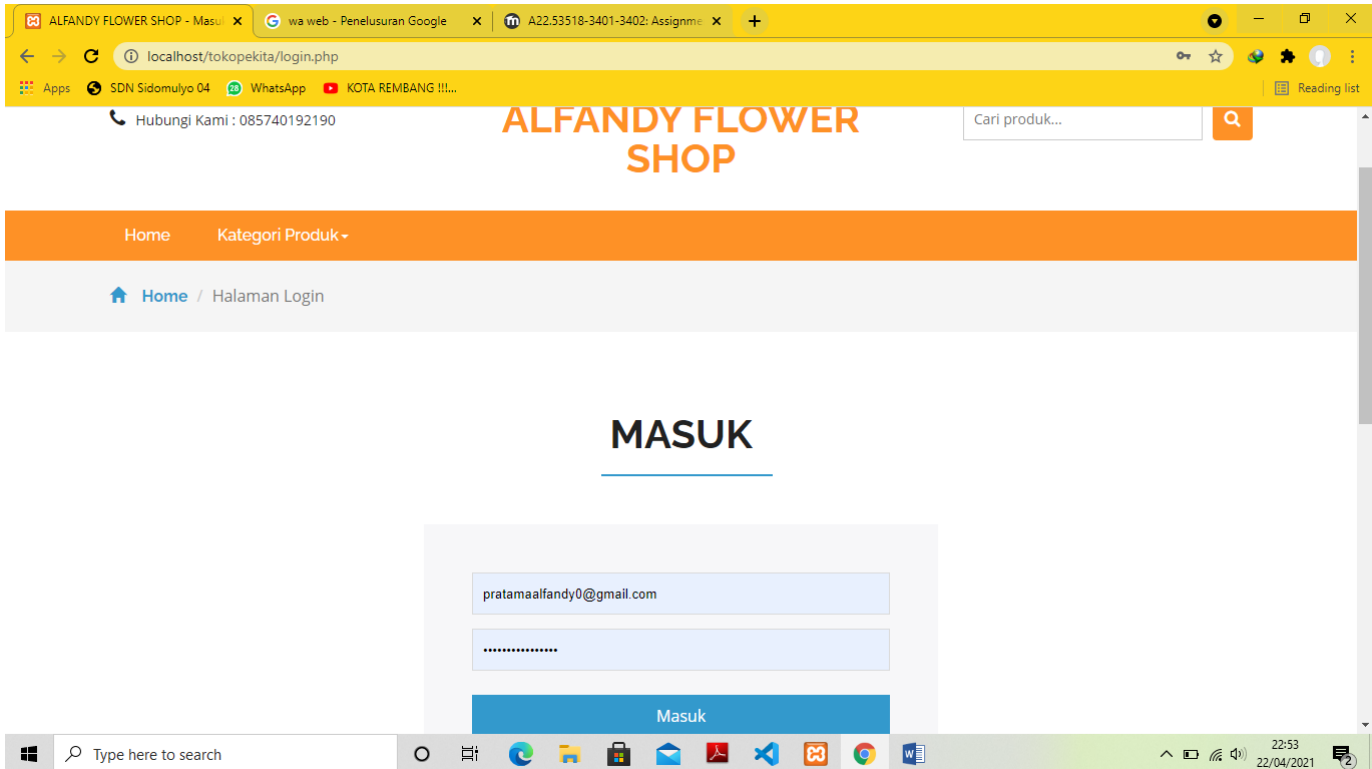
ALFANDY FLOWER SHOP - Masu ×
wa web - Penelusuran Google ×
A22.53518-3401-3402: Assignme ×
+

localhost/tokopekita/login.php

Apps
SDN Sidomulyo 04
WhatsApp
KOTA REMBANG !!!...
Reading list

Hubungi Kami : 085740192190

ALFANDY FLOWER SHOP

Cari produk...

Home
Kategori Produk

Home / Halaman Login

MASUK

pratamaalfandy0@gmail.com

••••••••••••••••

Masuk

Type here to search

22:53
22/04/2021